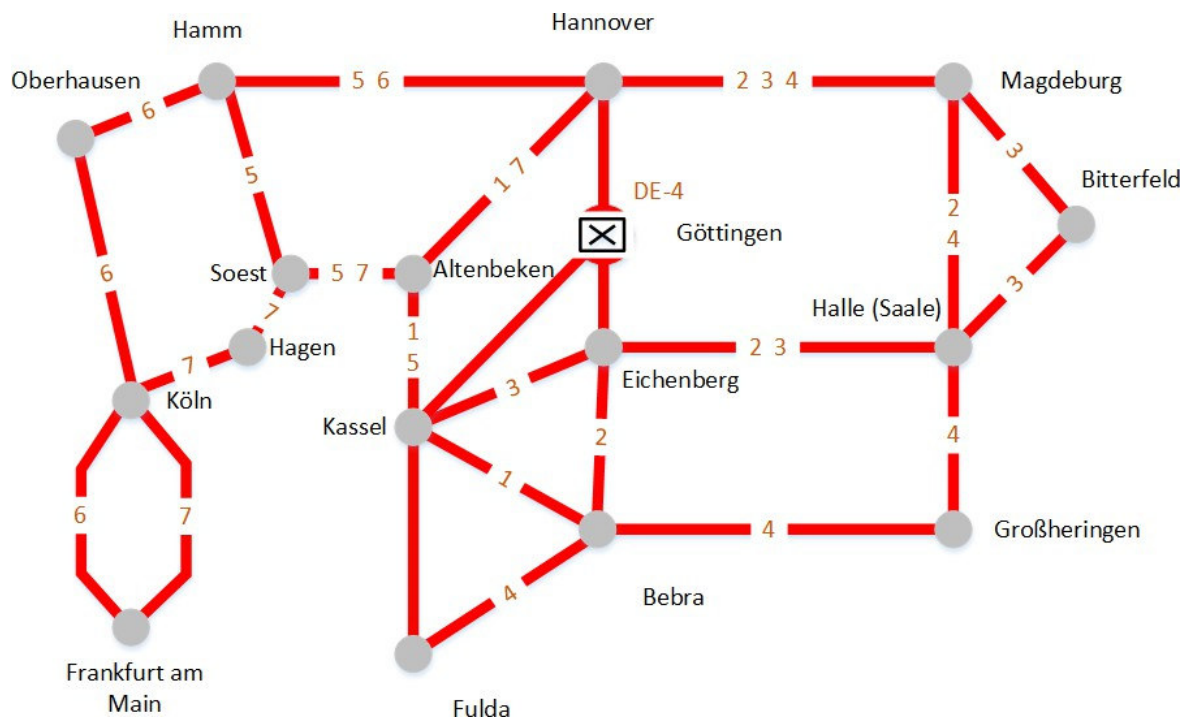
Hamm

Hannover

Oberhausen

5 6

2 3 4

Magdeburg

6

5

1 7

DE-4

3

Bitterfeld

Göttingen

2

4

6

Soest

5 7

Altenbeken

7

3

Halle (Saale)

1

5

Hagen

2 3

7

Eichenberg

3

Köln

Kassel

2

4

1

6

7

4

Großheringen

4

Bebra

Frankfurt am Main

Fulda